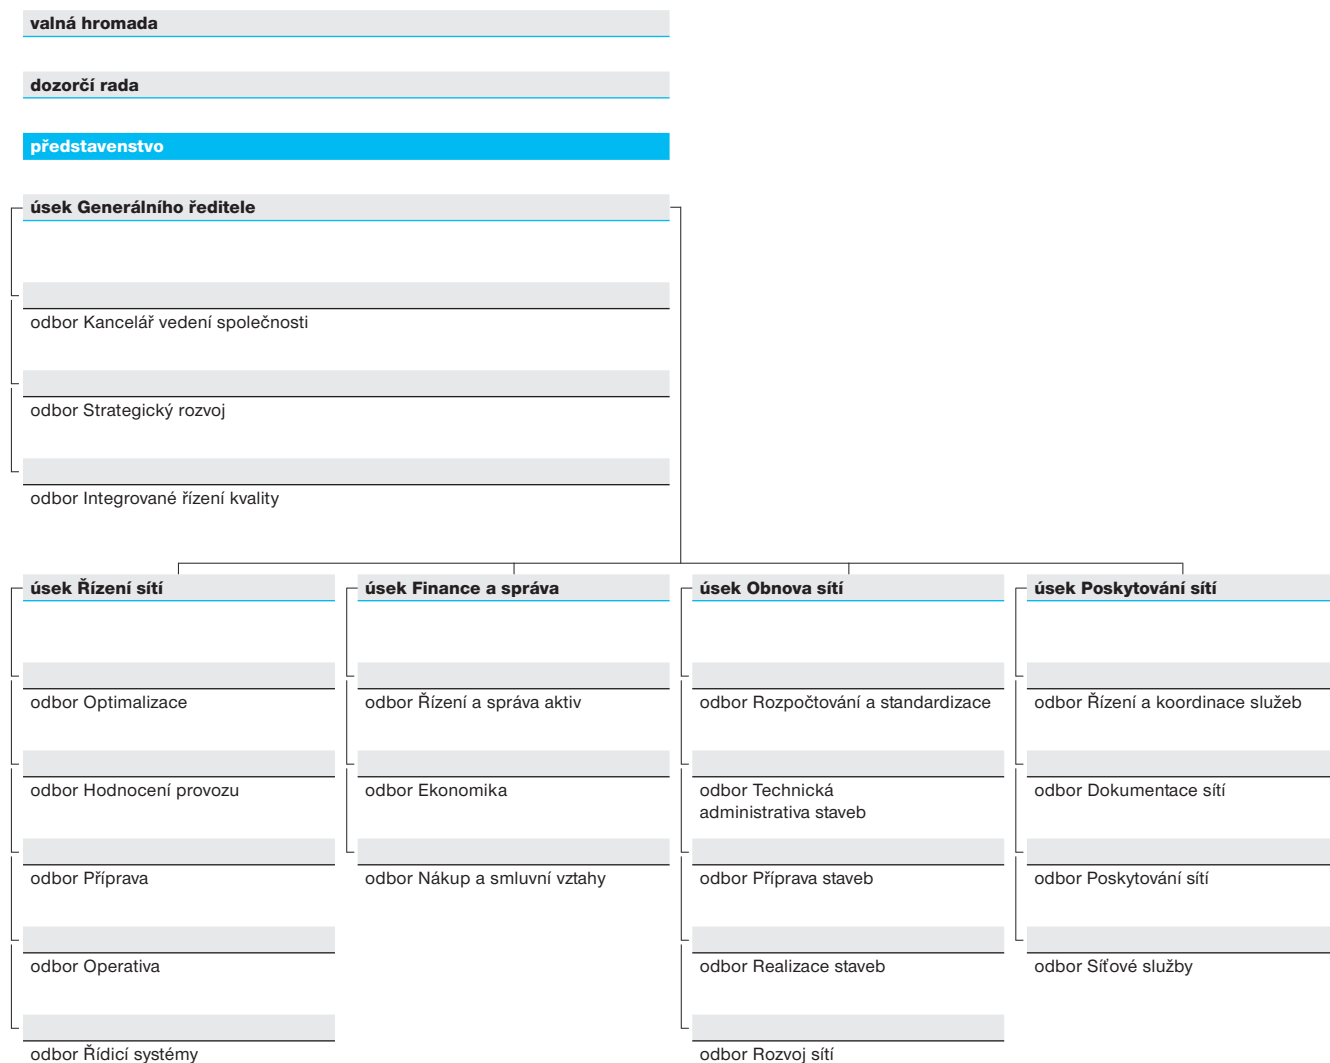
valná hromada

dozorčí rada

představenstvo

úsek Generálního ředitele

odbor Kancelář vedení společnosti

odbor Strategický rozvoj

odbor Integrované řízení kvality

úsek Řízení sítí

odbor Optimalizace

odbor Hodnocení provozu

odbor Příprava

odbor Operativa

odbor Řídicí systémy

úsek Finance a správa

odbor Řízení a správa aktiv

odbor Ekonomika

odbor Nákup a smluvní vztahy

úsek Obnova sítí

odbor Rozpočtování a standardizace

odbor Technická administrativa staveb

odbor Příprava staveb

odbor Realizace staveb

odbor Rozvoj sítí

úsek Poskytování sítí

odbor Řízení a koordinace služeb

odbor Dokumentace sítí

odbor Poskytování sítí

odbor Síťové služby